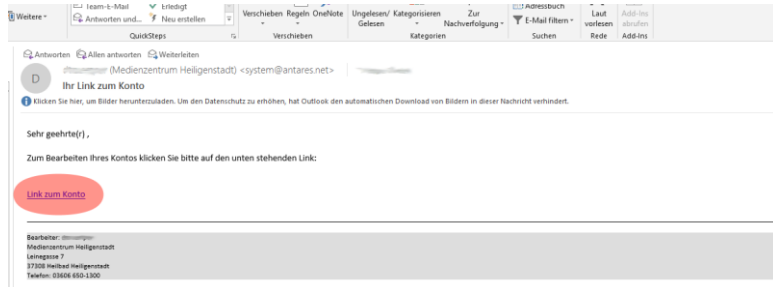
Weitere ▾ | Team-E-Mail | Erledigt | Antworten und... | Neu erstellen | QuickSteps | Verschieben | Regeln | OneNote | Verschieben | Ungelesen/ Gelesen | Kategorisieren | Zur Nachverfolgung ▾ | Kategorien | Adressbuch | E-Mail filtern ▾ | Suchen | Laut vorlesen | Rede | Add-Ins abrufen | Add-Ins

Antworten | Allen antworten | Weiterleiten

D

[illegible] (Medienzentrum Heiligenstadt) <system@antares.net> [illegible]

Ihr Link zum Konto

Klicken Sie hier, um Bilder herunterzuladen. Um den Datenschutz zu erhöhen, hat Outlook den automatischen Download von Bildern in dieser Nachricht verhindert.

Sehr geehrte(r) ,

Zum Bearbeiten Ihres Kontos klicken Sie bitte auf den unten stehenden Link:

Link zum Konto

Bearbeiter: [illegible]
Medienzentrum Heiligenstadt
Leinegasse 7
37308 Heilbad Heiligenstadt
Telefon: 03606 650-1300